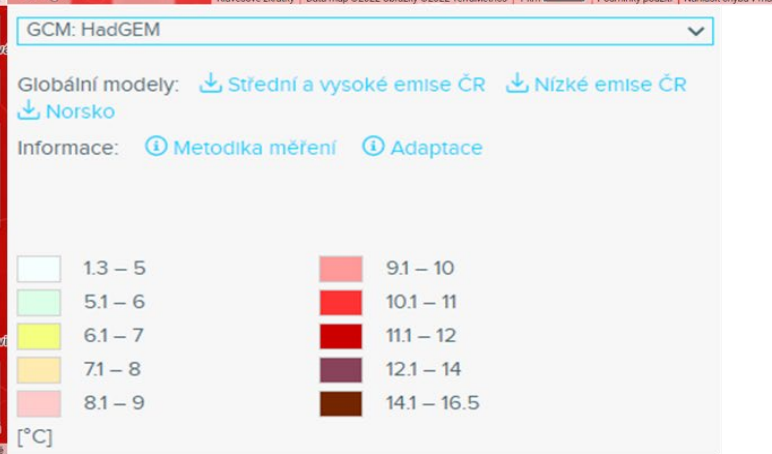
GCM: HadGEM

Globální modely: Střední a vysoké emise ČR Nízké emise ČR Norsko

Informace: Metodika měření Adaptace

1.3 – 5
5.1 – 6
6.1 – 7
7.1 – 8
8.1 – 9
9.1 – 10
10.1 – 11
11.1 – 12
12.1 – 14
14.1 – 16.5

[°C]